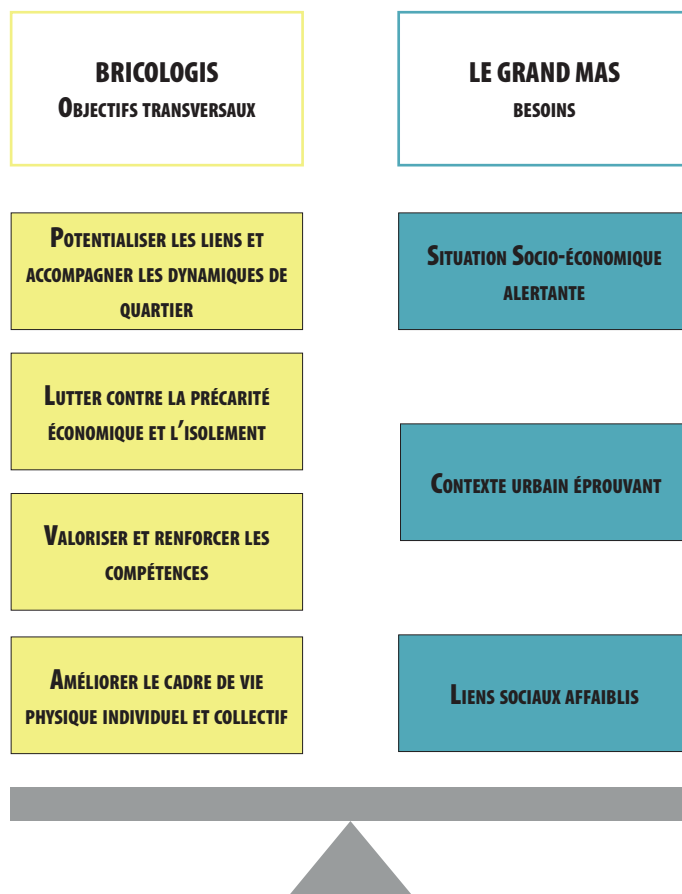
BRICOLOGIS
Objectifs transversaux

LE GRAND MAS
besoins

Potentialiser les liens et accompagner les dynamiques de quartier

Situation Socio-économique alertante

Lutter contre la précarité économique et l'isolement

Contexte urbain éprouvant

Valoriser et renforcer les compétences

Améliorer le cadre de vie physique individuel et collectif

Liens sociaux affaiblis